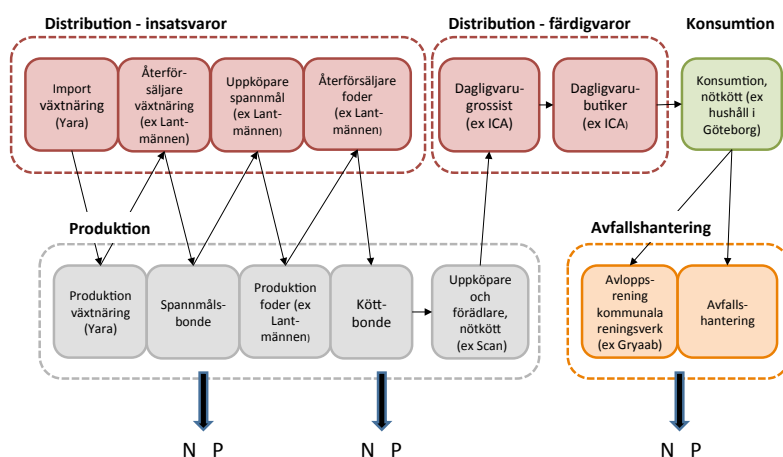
Distribution - insatsvaror

Import växtnäring (Yara)

Återförsäljare växtnäring (ex Lantmännen)

Uppköpare spannmål (ex Lantmännen)

Återförsäljare foder (ex Lantmännen)

Distribution - färdigvaror

Dagligvarugrossist (ex ICA)

Dagligvarubutiker (ex ICA)

Konsumtion

Konsumtion, nötkött (ex hushåll i Göteborg)

Produktion

Produktion växtnäring (Yara)

Spannmålsbonde

Produktion foder (ex Lantmännen)

Köttbonde

Uppköpare och förädlare, nötkött (ex Scan)

Avfallshantering

Avloppsrening kommunala reningsverk (ex Gryaab)

Avfallshantering

N P

N P

N P